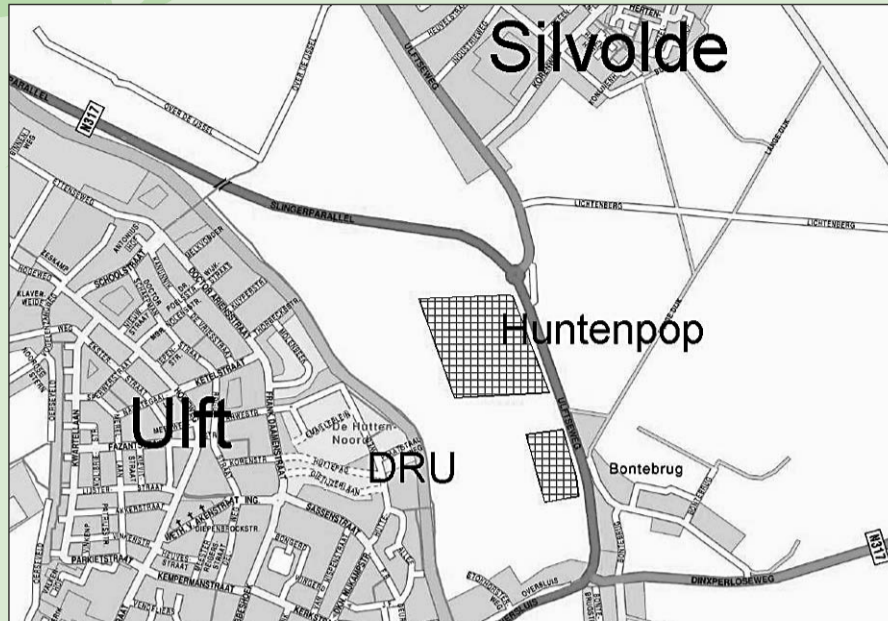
Silvolde

N317

SLINGERPARALLEL

LICHTENBERG

LICHTENBERG

Huntenpop

Ulft

DRU

De Hutten Noord

Bontebrug

SCHOOLSTRAAT

KETELSTRAAT

FAZANT

KEMPERMANSTRAAT

ULFTSEWEG

DINXPERLOSEWEG

N317

OVERBLUIS

SASSENSTRAAT

PARKIETSTRAAT

OVER DE IJSSEL

HEUVELWEG